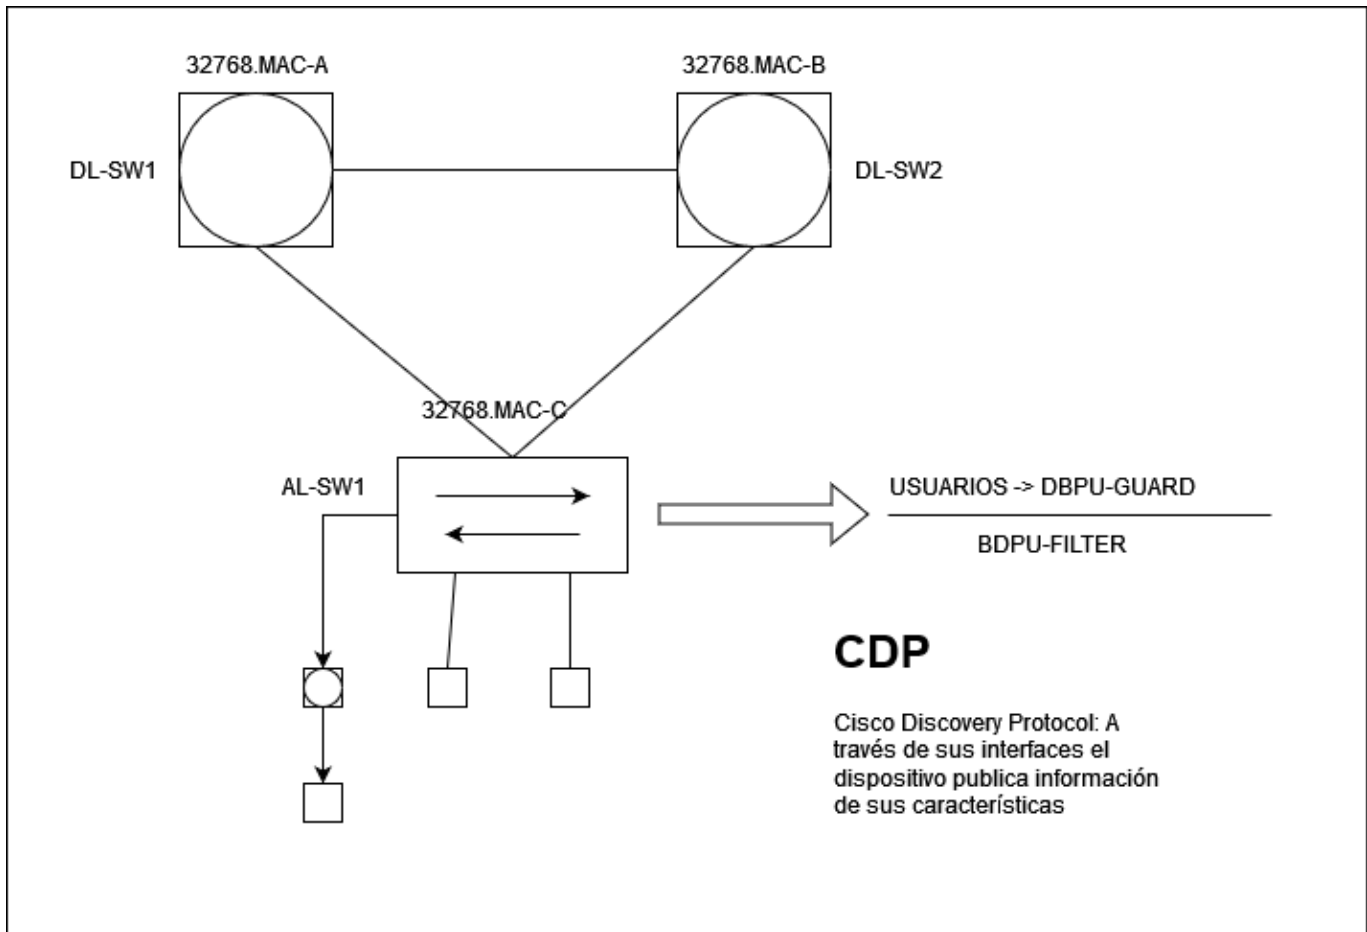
32768.MAC-A

32768.MAC-B

DL-SW1

DL-SW2

32768.MAC-C

AL-SW1

USUARIOS -> DBPU-GUARD

BDPU-FILTER

**CDP**

Cisco Discovery Protocol: A través de sus interfaces el dispositivo publica información de sus características